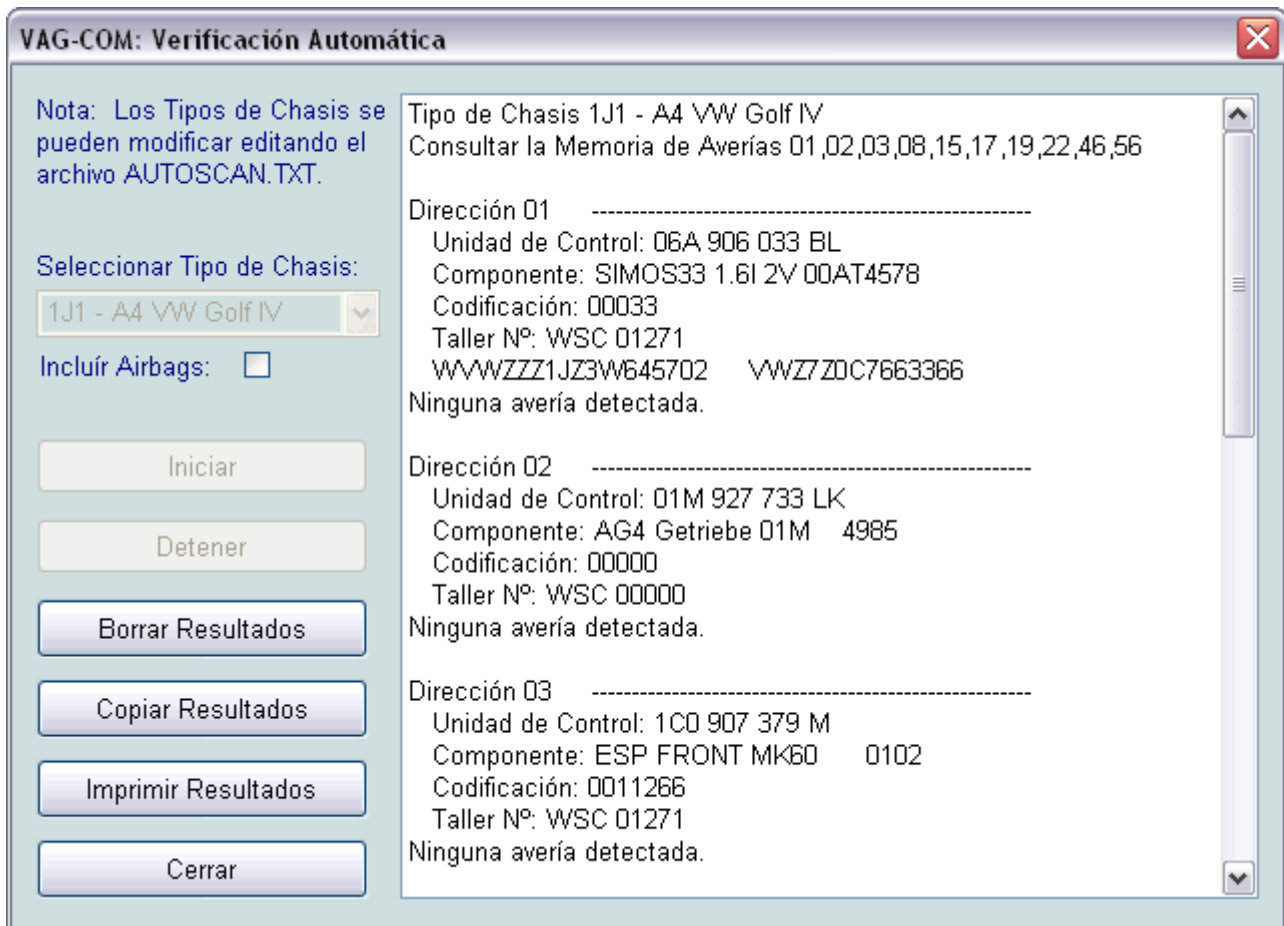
VAG-COM: Verificación Automática

Nota: Los Tipos de Chasis se pueden modificar editando el archivo AUTOSCAN.TXT.

Seleccionar Tipo de Chasis:

1J1 - A4 VW Golf IV

Incluír Airbags:

Iniciar

Detener

Borrar Resultados

Copiar Resultados

Imprimir Resultados

Cerrar

Tipo de Chasis 1J1 - A4 VW Golf IV
Consultar la Memoria de Averías 01,02,03,08,15,17,19,22,46,56

Dirección 01 -------------------------------------------------------
Unidad de Control: 06A 906 033 BL
Componente: SIMOS33 1.6l 2V 00AT4578
Codificación: 00033
Taller Nº: WSC 01271
WVWZZZ1JZ3W645702 VWZ7Z0C7663366
Ninguna avería detectada.

Dirección 02 -------------------------------------------------------
Unidad de Control: 01M 927 733 LK
Componente: AG4 Getriebe 01M 4985
Codificación: 00000
Taller Nº: WSC 00000
Ninguna avería detectada.

Dirección 03 -------------------------------------------------------
Unidad de Control: 1C0 907 379 M
Componente: ESP FRONT MK60 0102
Codificación: 0011266
Taller Nº: WSC 01271
Ninguna avería detectada.